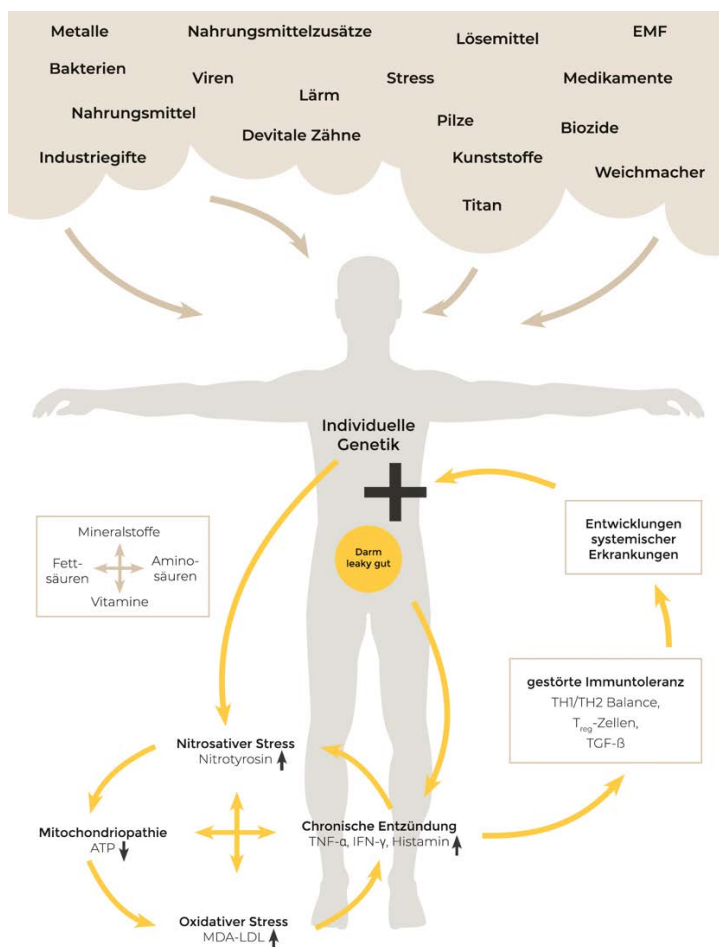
Metalle Nahrungsmittelzusätze Lösemittel EMF

Bakterien Viren Stress Medikamente

Lärm

Nahrungsmittel Pilze Biozide

Devitale Zähne

Industriegifte Kunststoffe Weichmacher

Titan

Individuelle Genetik

Entwicklungen systemischer Erkrankungen

Mineralstoffe

Fett-säuren

Amino-säuren

Vitamine

Darm leaky gut

gestörte Immuntoleranz
TH1/TH2 Balance,
$T_{reg}$-Zellen,
TGF-ß

Nitrosativer Stress
Nitrotyrosin ↑

Mitochondriopathie
ATP ↓

Chronische Entzündung
TNF-α, IFN-γ, Histamin ↑

Oxidativer Stress
MDA-LDL ↑